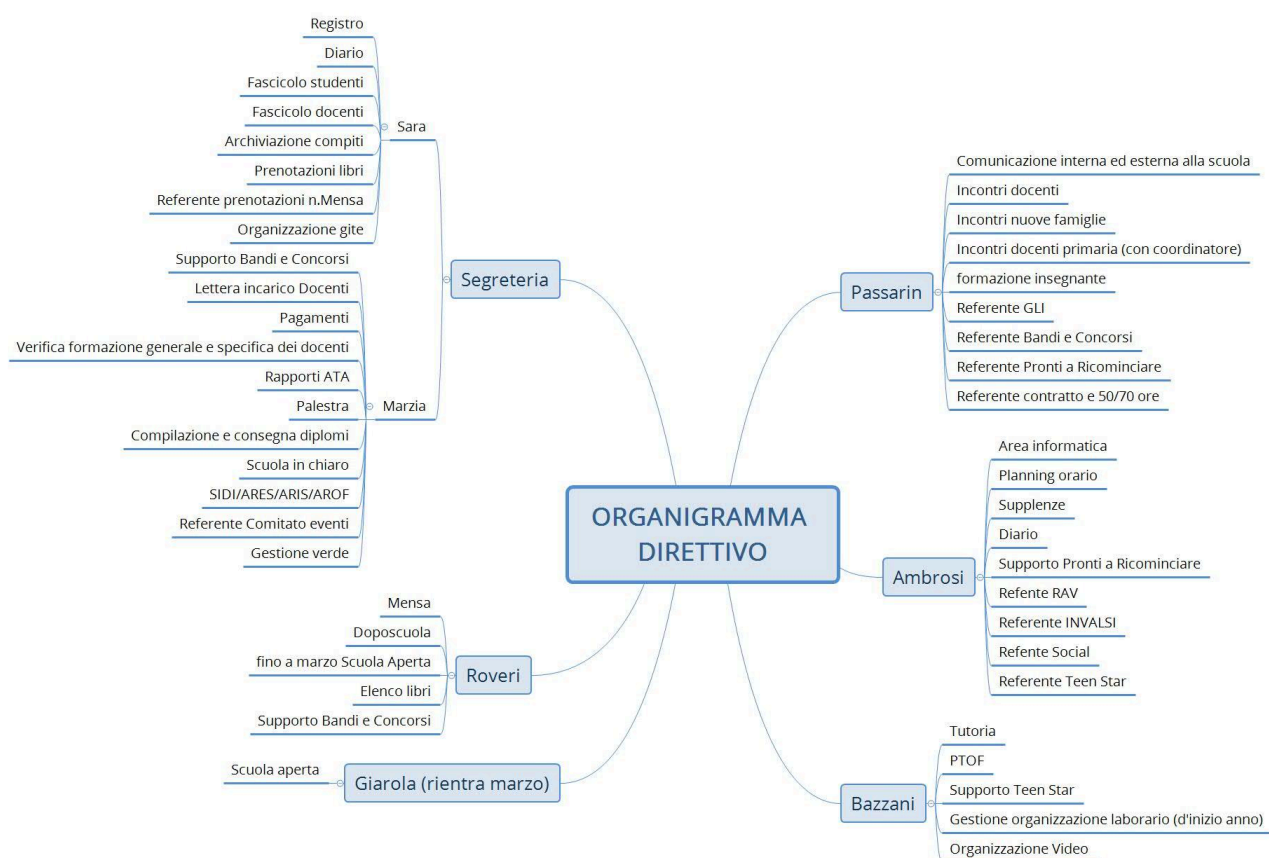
ORGANIGRAMMA DIRETTIVO

Segreteria

Sara
Registro
Diario
Fascicolo studenti
Fascicolo docenti
Archiviazione compiti
Prenotazioni libri
Referente prenotazioni n.Mensa
Organizzazione gite

Marzia
Supporto Bandi e Concorsi
Lettera incarico Docenti
Pagamenti
Verifica formazione generale e specifica dei docenti
Rapporti ATA
Palestra
Compilazione e consegna diplomi
Scuola in chiaro
SIDI/ARES/ARIS/AROF
Referente Comitato eventi
Gestione verde

Roveri
Mensa
Doposcuola
fino a marzo Scuola Aperta
Elenco libri
Supporto Bandi e Concorsi

Giarola (rientra marzo)
Scuola aperta

Passarin
Comunicazione interna ed esterna alla scuola
Incontri docenti
Incontri nuove famiglie
Incontri docenti primaria (con coordinatore)
formazione insegnante
Referente GLI
Referente Bandi e Concorsi
Referente Pronti a Ricominciare
Referente contratto e 50/70 ore

Ambrosi
Area informatica
Planning orario
Supplenze
Diario
Supporto Pronti a Ricominciare
Refente RAV
Referente INVALSI
Refente Social
Referente Teen Star

Bazzani
Tutoria
PTOF
Supporto Teen Star
Gestione organizzazione laborario (d'inizio anno)
Organizzazione Video